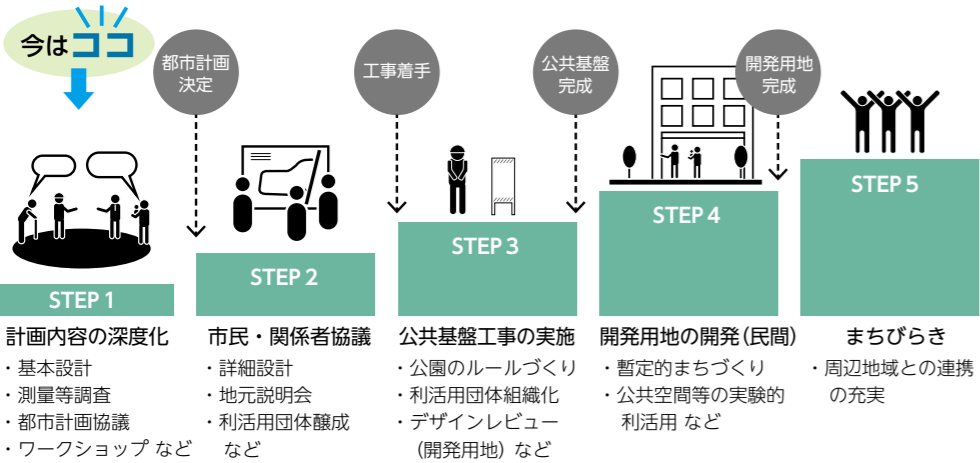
今はココ

都市計画決定

工事着手

公共基盤完成

開発用地完成

STEP 1

計画内容の深度化

・基本設計
・測量等調査
・都市計画協議
・ワークショップ など

STEP 2

市民・関係者協議

・詳細設計
・地元説明会
・利活用団体醸成 など

STEP 3

公共基盤工事の実施

・公園のルールづくり
・利活用団体組織化
・デザインレビュー（開発用地）など

STEP 4

開発用地の開発（民間）

・暫定的まちづくり
・公共空間等の実験的利活用 など

STEP 5

まちびらき

・周辺地域との連携の充実